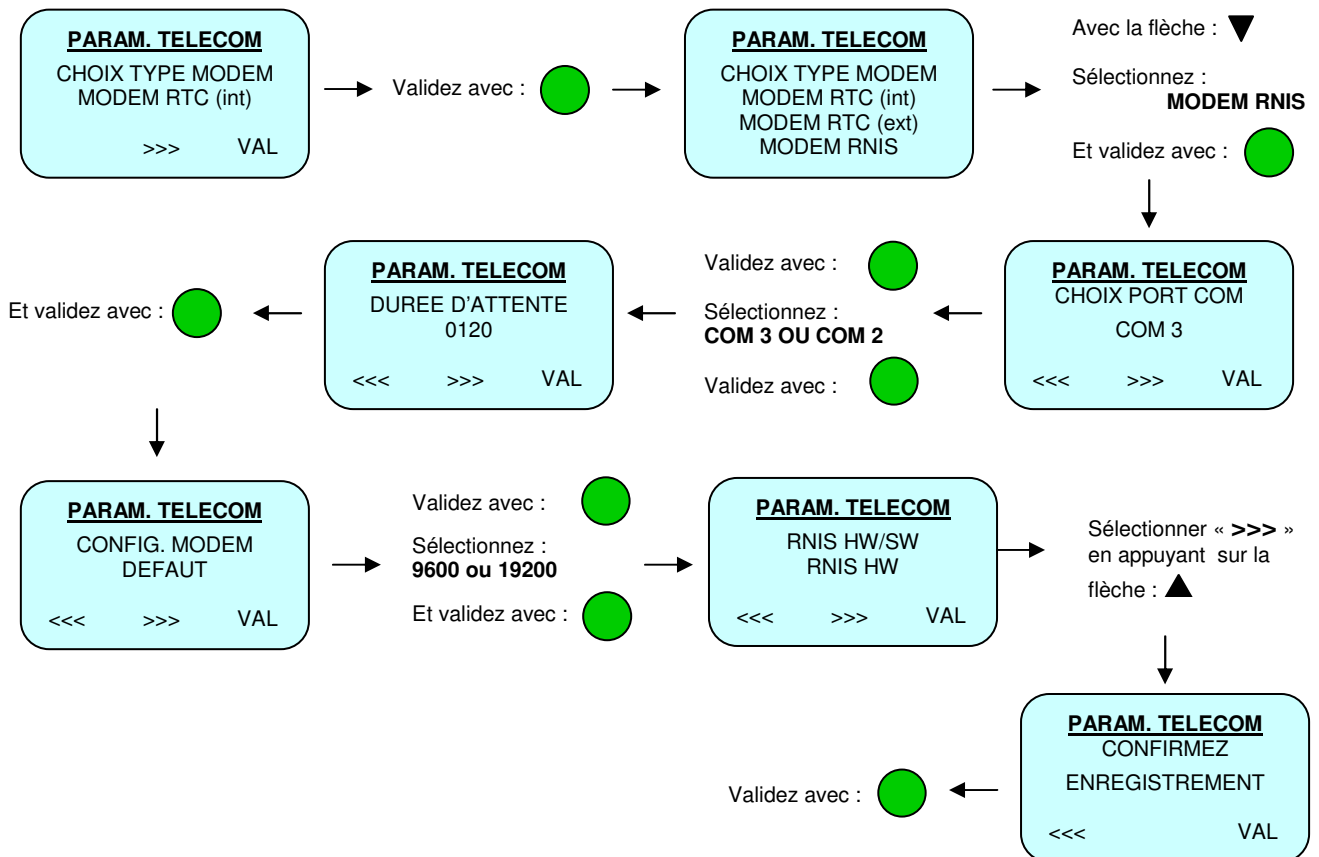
PARAM. TELECOM
CHOIX TYPE MODEM
MODEM RTC (int)
>>> VAL

Validez avec :

PARAM. TELECOM
CHOIX TYPE MODEM
MODEM RTC (int)
MODEM RTC (ext)
MODEM RNIS

Avec la flèche : ▼

Sélectionnez :
**MODEM RNIS**

Et validez avec :

PARAM. TELECOM
CHOIX PORT COM
COM 3
<<< >>> VAL

Validez avec :

Sélectionnez :
**COM 3 OU COM 2**

Validez avec :

PARAM. TELECOM
DUREE D'ATTENTE
0120
<<< >>> VAL

Et validez avec :

PARAM. TELECOM
CONFIG. MODEM
DEFAUT
<<< >>> VAL

Validez avec :

Sélectionnez :
**9600 ou 19200**

Et validez avec :

PARAM. TELECOM
RNIS HW/SW
RNIS HW
<<< >>> VAL

Sélectionner « **>>>** » en appuyant sur la flèche : ▲

PARAM. TELECOM
CONFIRMEZ
ENREGISTREMENT
<<< VAL

Validez avec :